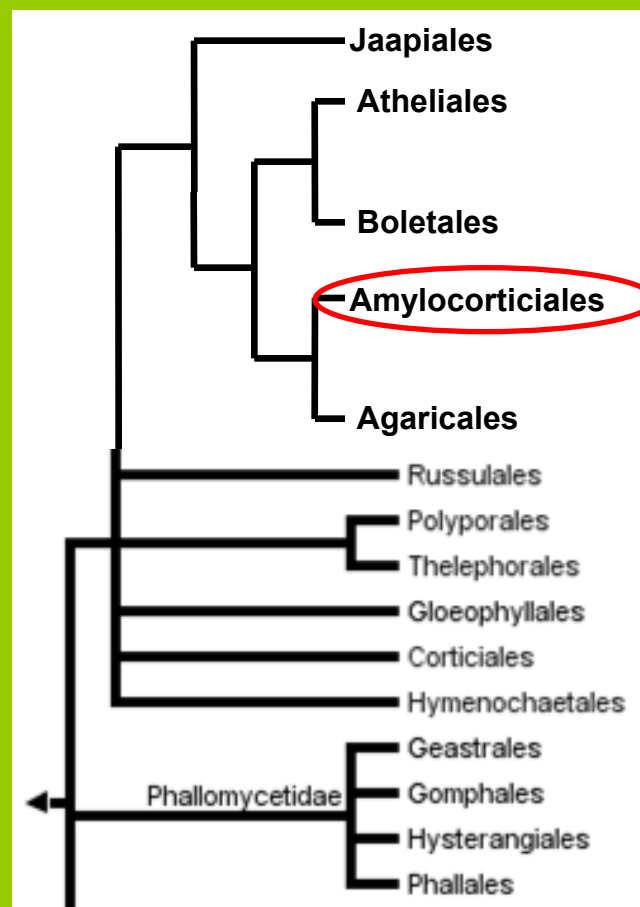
Jaapiales
Atheliales
Boletales
Amylocorticiales
Agaricales
Russulales
Polyporales
Thelephorales
Gloeophyllales
Corticiales
Hymenochaetales
Geastrales
Phallomycetidae
Gomphales
Hysterangiales
Phallales